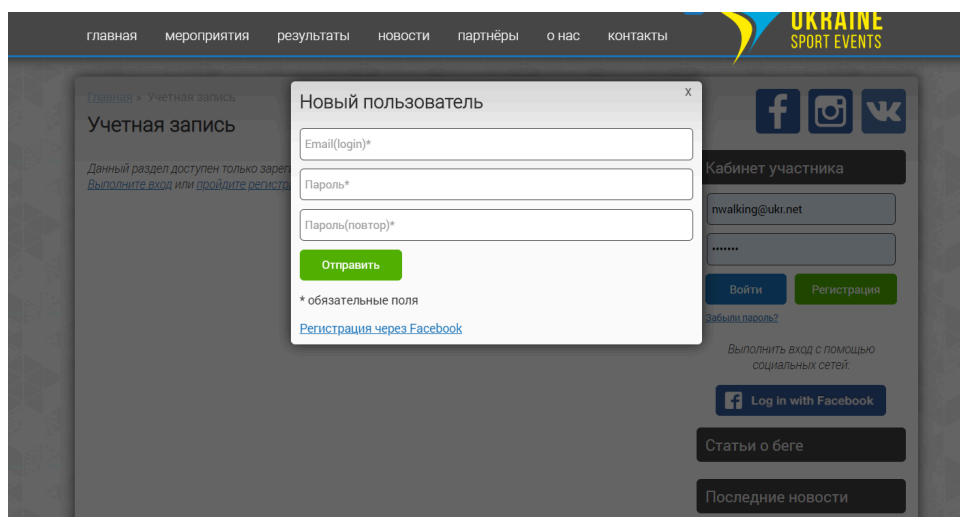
главная мероприятия результаты новости партнёры о нас контакты

UKRAINE
SPORT EVENTS

Главная » Учетная запись

Учетная запись

Данный раздел доступен только зарег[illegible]
Выполните вход или пройдите регистр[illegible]

Новый пользователь

x

Email(login)*

Пароль*

Пароль(повтор)*

Отправить

* обязательные поля

Регистрация через Facebook

Кабинет участника

nwalking@ukr.net

•••••••

Войти

Регистрация

Забыли пароль?

Выполнить вход с помощью социальных сетей:

Log in with Facebook

Статьи о беге

Последние новости